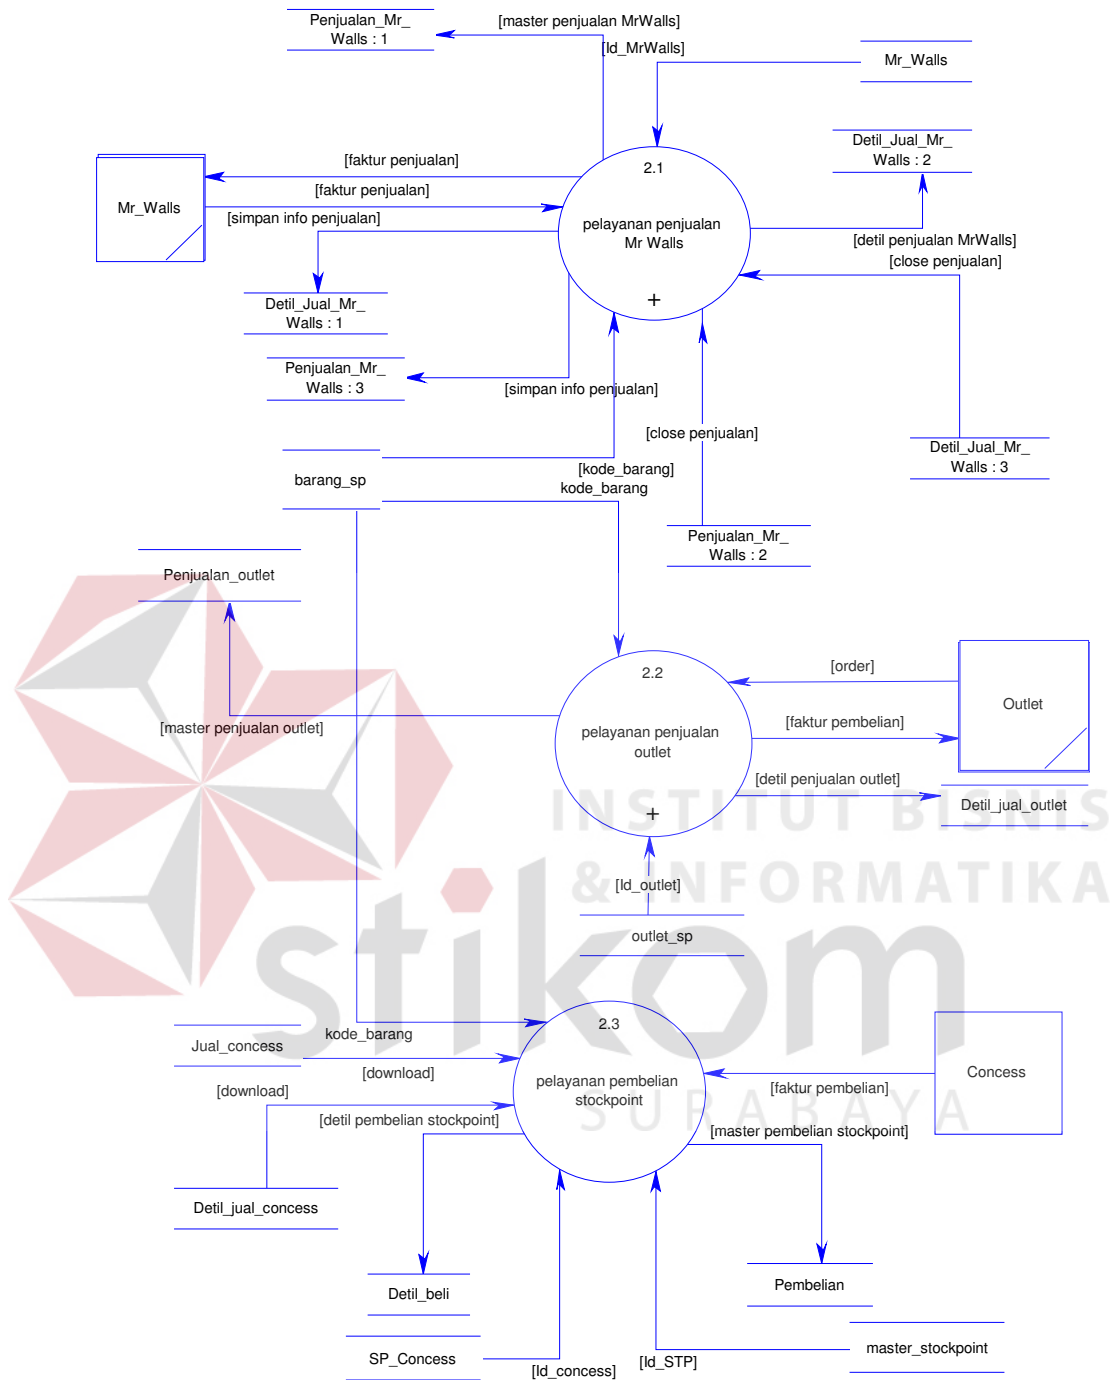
Penjualan_Mr_ Walls : 1

[master penjualan MrWalls]

[Id_MrWalls]

Mr_Walls

Detil_Jual_Mr_ Walls : 2

2.1

pelayanan penjualan Mr Walls

+

[faktur penjualan]

[faktur penjualan]

[simpan info penjualan]

Mr_Walls

[detil penjualan MrWalls]

[close penjualan]

Detil_Jual_Mr_ Walls : 1

Penjualan_Mr_ Walls : 3

[simpan info penjualan]

[close penjualan]

Detil_Jual_Mr_ Walls : 3

barang_sp

[kode_barang]

kode_barang

Penjualan_Mr_ Walls : 2

Penjualan_outlet

2.2

pelayanan penjualan outlet

+

[order]

Outlet

[master penjualan outlet]

[faktur pembelian]

[detil penjualan outlet]

Detil_jual_outlet

INSTITUT BISNIS & INFORMATIKA

stikom

[Id_outlet]

outlet_sp

2.3

pelayanan pembelian stockpoint

kode_barang

Jual_concess

[download]

[download]

[detil pembelian stockpoint]

[faktur pembelian]

Concess

SURABAYA

[master pembelian stockpoint]

Detil_jual_concess

Detil_beli

Pembelian

SP_Concess

[Id_concess]

[Id_STP]

master_stockpoint